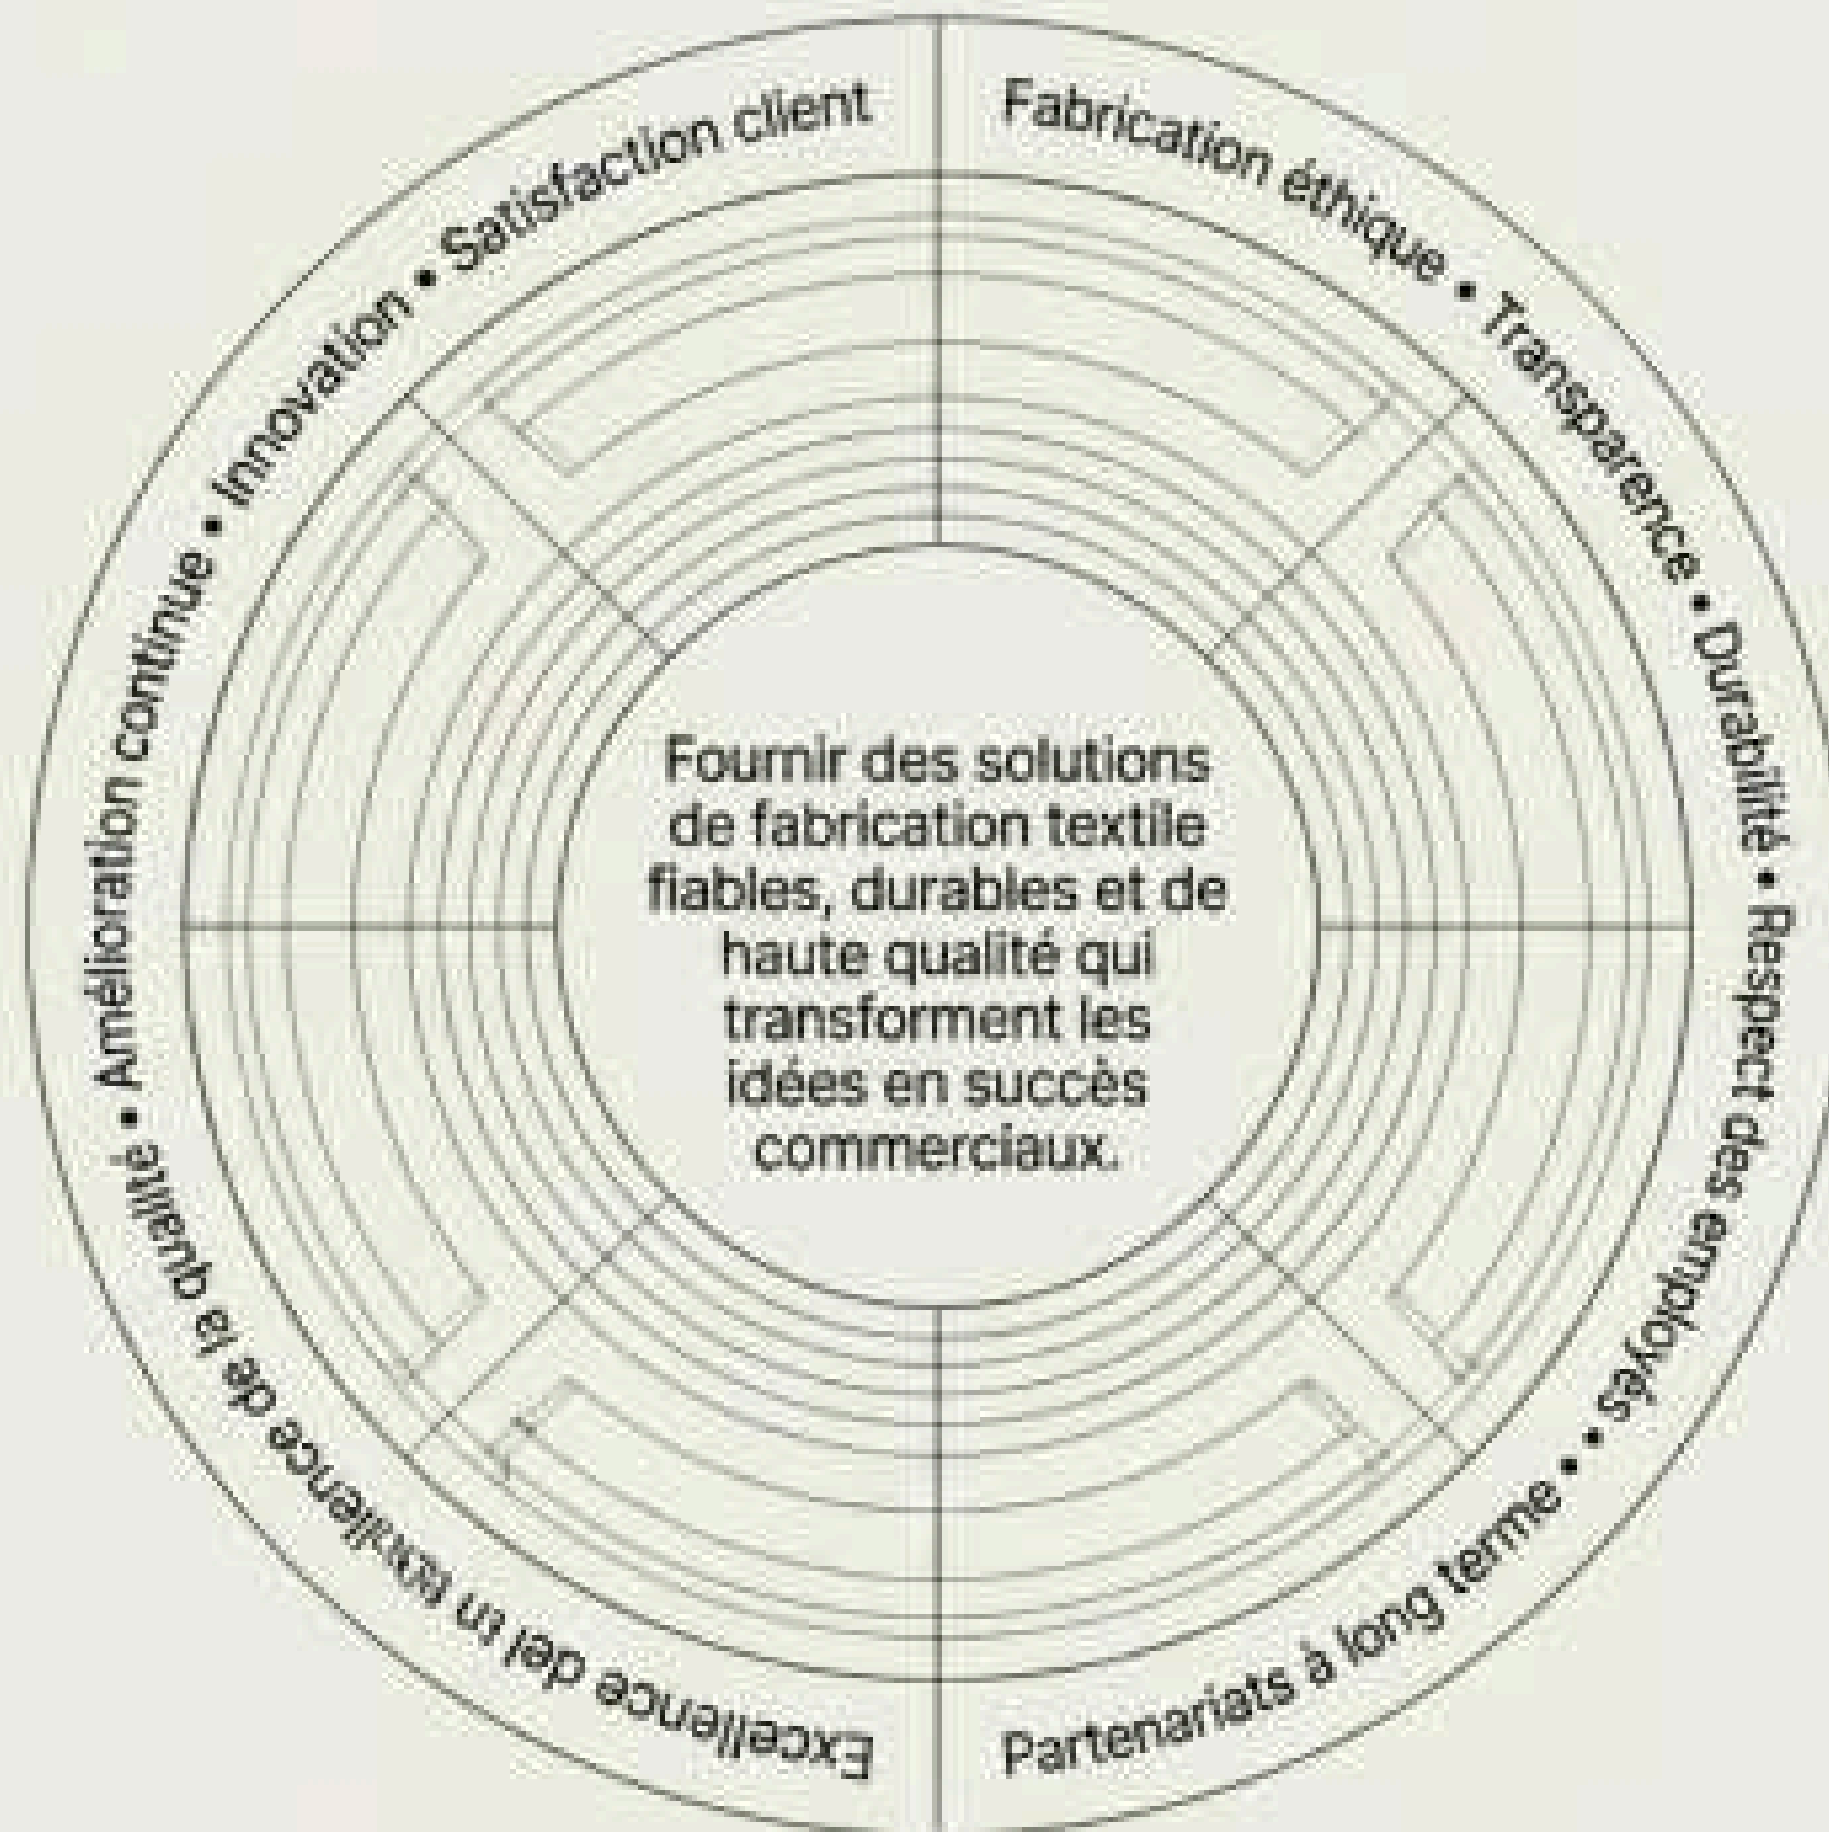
Fabrication éthique • Transparence • Durabilité • Respect des employés • Partenariats à long terme

Excellence del'in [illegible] de la qualité • Amélioration continue • Innovation • Satisfaction client

Fournir des solutions de fabrication textile fiables, durables et de haute qualité qui transforment les idées en succès commerciaux.